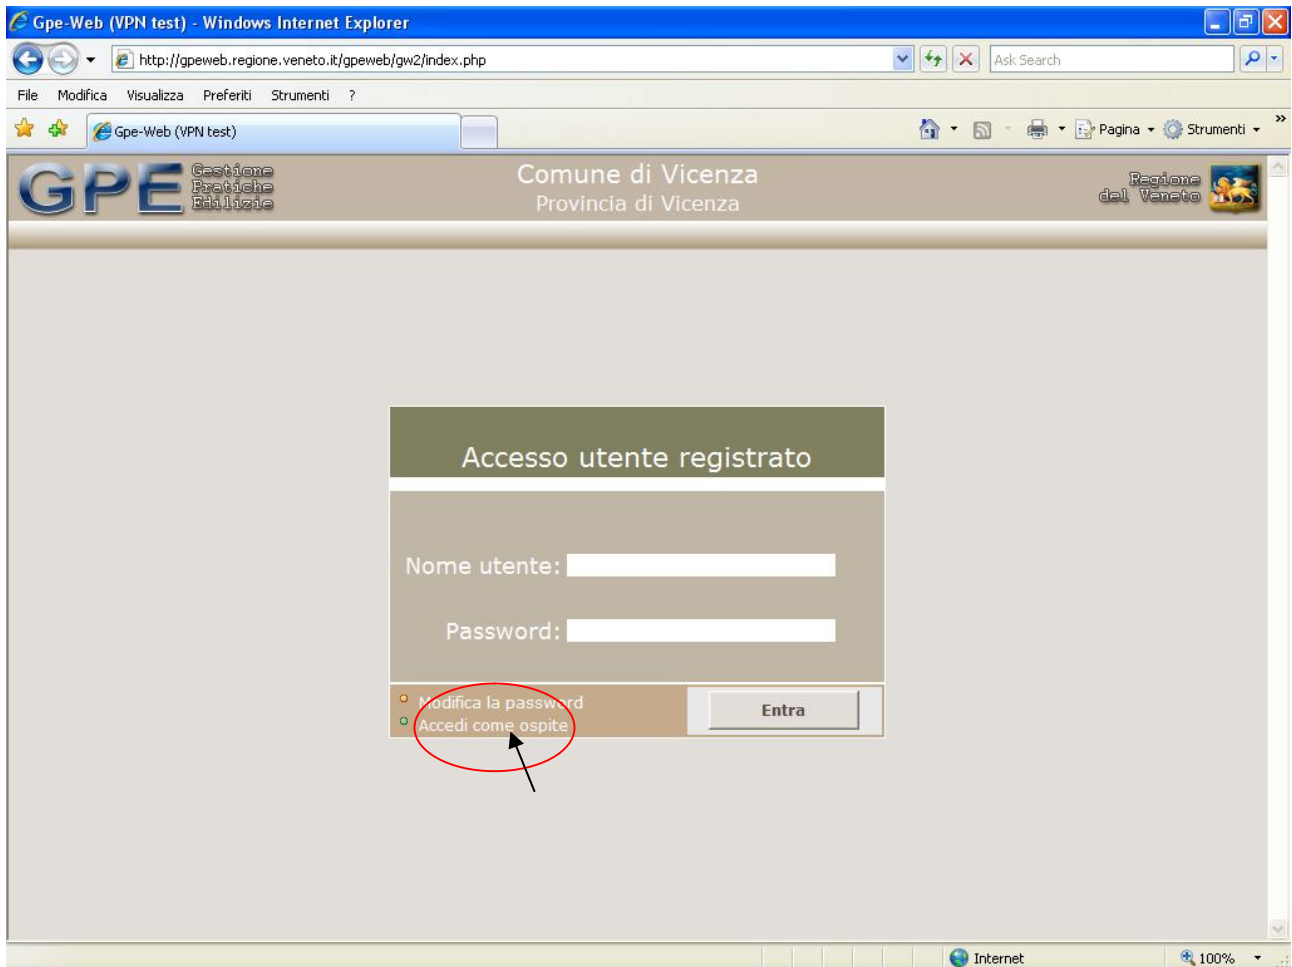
Gpe-Web (VPN test) - Windows Internet Explorer

http://gpeweb.regione.veneto.it/gpeweb/gw2/index.php

Ask Search

File Modifica Visualizza Preferiti Strumenti ?

Gpe-Web (VPN test)

Pagina Strumenti

GPE Gestione Pratiche Edilizie

Comune di Vicenza
Provincia di Vicenza

Regione del Veneto

Accesso utente registrato

Nome utente:

Password:

Modifica la password
Accedi come ospite

Entra

Internet

100%